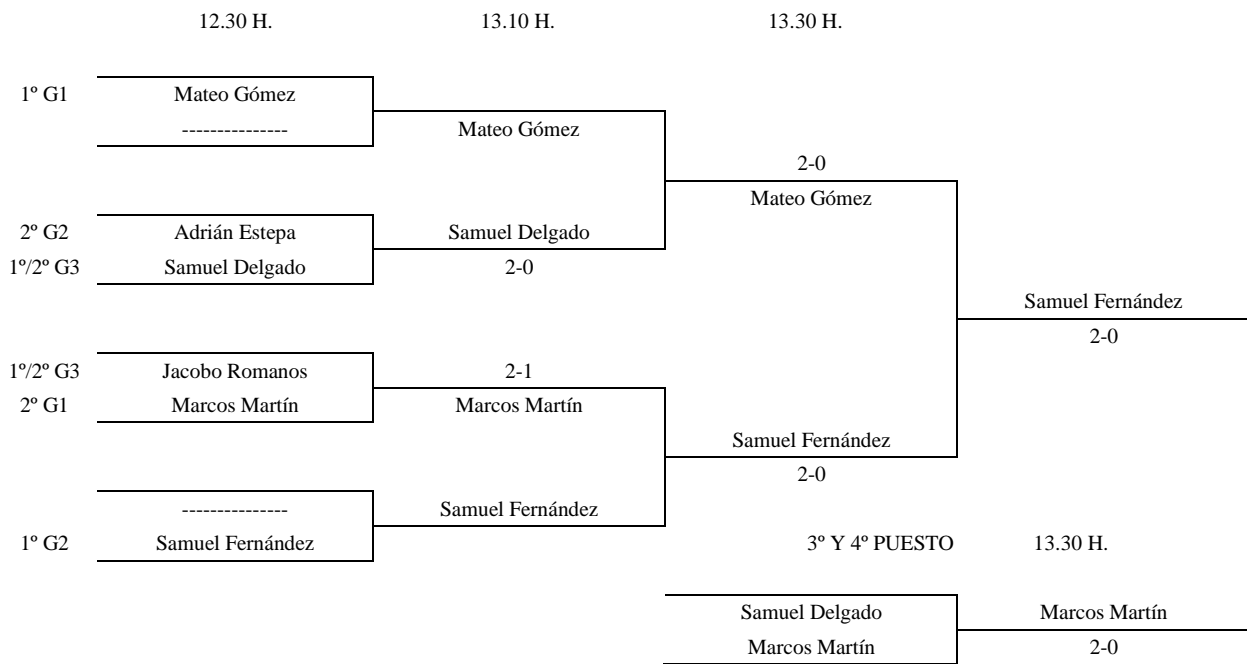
12.30 H.
13.10 H.
13.30 H.

1º G1
Mateo Gómez
---------------

Mateo Gómez

2-0
Mateo Gómez

2º G2
Adrián Estepa
Samuel Delgado
1º/2º G3
Samuel Delgado
2-0

Samuel Fernández
2-0

1º/2º G3
Jacobo Romanos
2-1
2º G1
Marcos Martín
Marcos Martín

Samuel Fernández
2-0

---------------
Samuel Fernández
1º G2
Samuel Fernández

3º Y 4º PUESTO
13.30 H.

Samuel Delgado
Marcos Martín
Marcos Martín
2-0